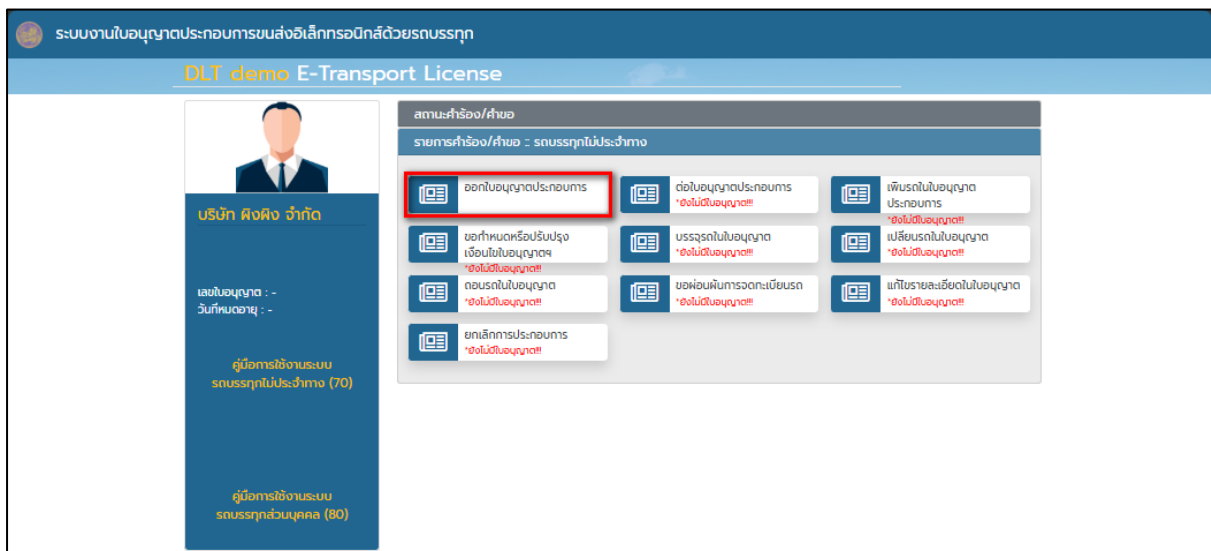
ระบบงานใบอนุญาตประกอบการขนส่งอิเล็กทรอนิกส์ด้วยรถบรรทุก

DLT demo E-Transport License

บริษัท ผิงผิง จำกัด

เลขใบอนุญาต : -
วันที่หมดอายุ : -

คู่มือการใช้งานระบบ รถบรรทุกไม่ประจำทาง (70)

คู่มือการใช้งานระบบ รถบรรทุกส่วนบุคคล (80)

สถานะคำร้อง/คำขอ

รายการคำร้อง/คำขอ :: รถบรรทุกไม่ประจำทาง

ออกใบอนุญาตประกอบการ

ต่อใบอนุญาตประกอบการ
*ยังไม่มีใบอนุญาต!!

เพิ่มรถในใบอนุญาตประกอบการ
*ยังไม่มีใบอนุญาต!!

ขอกำหนดหรือปรับปรุงเงื่อนไขใบอนุญาตฯ
*ยังไม่มีใบอนุญาต!!

บรรจุรถในใบอนุญาต
*ยังไม่มีใบอนุญาต!!

เปลี่ยนรถในใบอนุญาต
*ยังไม่มีใบอนุญาต!!

ถอนรถในใบอนุญาต
*ยังไม่มีใบอนุญาต!!

ขอผ่อนผันการจดทะเบียนรถ
*ยังไม่มีใบอนุญาต!!

แก้ไขรายละเอียดในใบอนุญาต
*ยังไม่มีใบอนุญาต!!

ยกเลิกการประกอบการ
*ยังไม่มีใบอนุญาต!!